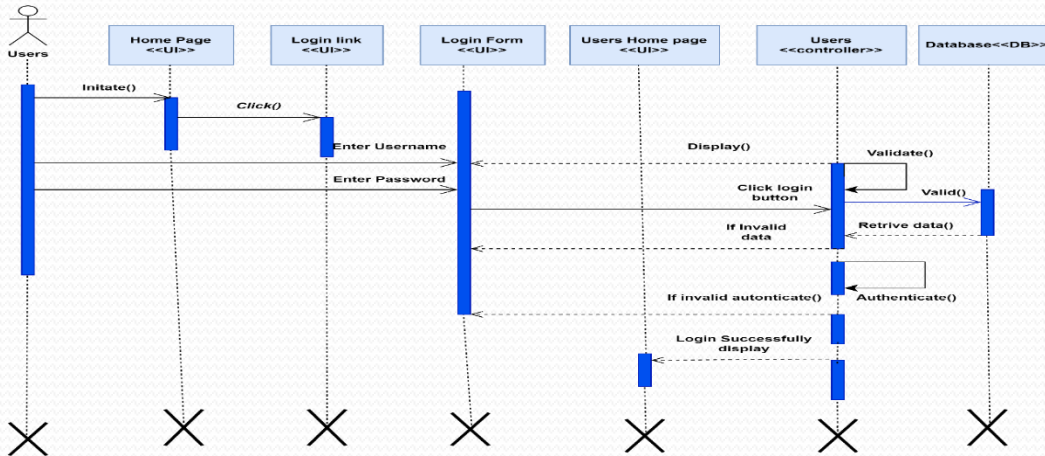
Users

Home Page
<<UI>>

Login link
<<UI>>

Login Form
<<UI>>

Users Home page
<<UI>>

Users
<<controller>>

Database<<DB>>

Initate()

Click()

Enter Username

Display()

Validate()

Enter Password

Click login button

Valid()

Retrive data()

If Invalid data

If invalid autonticate()

Authenticate()

Login Successfully display